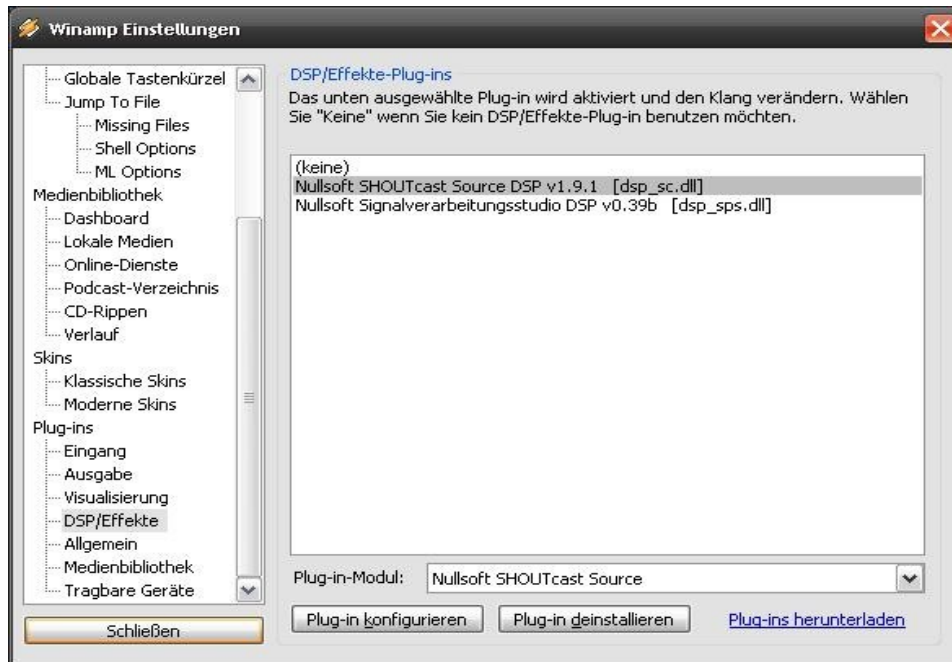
Winamp Einstellungen

Globale Tastenkürzel
Jump To File
Missing Files
Shell Options
ML Options
Medienbibliothek
Dashboard
Lokale Medien
Online-Dienste
Podcast-Verzeichnis
CD-Rippen
Verlauf
Skins
Klassische Skins
Moderne Skins
Plug-ins
Eingang
Ausgabe
Visualisierung
DSP/Effekte
Allgemein
Medienbibliothek
Tragbare Geräte

Schließen

DSP/Effekte-Plug-ins

Das unten ausgewählte Plug-in wird aktiviert und den Klang verändern. Wählen Sie "Keine" wenn Sie kein DSP/Effekte-Plug-in benutzen möchten.

(keine)
Nullsoft SHOUTcast Source DSP v1.9.1 [dsp_sc.dll]
Nullsoft Signalverarbeitungsstudio DSP v0.39b [dsp_sps.dll]

Plug-in-Modul: Nullsoft SHOUTcast Source

Plug-in konfigurieren
Plug-in deinstallieren
Plug-ins herunterladen